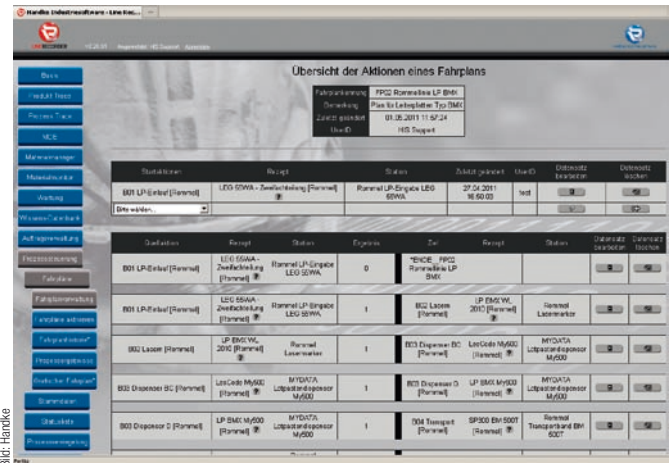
Handke Industriesoftware - Line Rec...

LINERECORDER HOME Angemeldet: HIS Support Abmelden

Basis
Produkt Trace
Process Trace
MDE
Materialmanager
Materialmonitor
Wartung
Wissensdatenbank
Auftragsverwaltung
Prozesssteuerung
Fahrpläne
Fahrplanverwaltung
Fahrpläne aktivieren
Fahrplanhistorie*
Prozessbeispiele
Grafischer Fahrplan*
Stammdaten
Statistiken
Prozessverriegelung

Übersicht der Aktionen eines Fahrplans

| Fahrplanname | FP02 Rammelbia LP BMX |
|---|---|
| Bemerkung | Plan für Leiterplatten Typ BMX |
| Zuletzt geändert | 01.05.2011 11:57:24 |
| UserID | HIS Support |

| Startaktionen | Rezept | Station | Zuletzt geändert | UserID | Datensatz bearbeiten | Datensatz löschen |
|---|---|---|---|---|---|---|
| B01 LP-Einlauf [Rammel] | LEG 65WA - Zweifachteilung [Rammel] | Rammel LP-Eingabe LEG 65WA | 27.04.2011 16:50:03 | test | | |
| Bitte wählen... | | | | | | |

| Quellaktion | Rezept | Station | Ergebnis | Ziel | Rezept | Station | Datensatz bearbeiten | Datensatz löschen |
|---|---|---|---|---|---|---|---|---|
| B01 LP-Einlauf [Rammel] | LEG 65WA - Zweifachteilung [Rammel] | Rammel LP-Eingabe LEG 65WA | 0 | *ENDE_ FP02 Rammelbia LP BMX | | | | |
| B01 LP-Einlauf [Rammel] | LEG 65WA - Zweifachteilung [Rammel] | Rammel LP-Eingabe LEG 65WA | 1 | B02 Laser [Rammel] | LP BMX WL 2010 [Rammel] | Rammel Lasermarker | | |
| B02 Laser [Rammel] | LP BMX WL 2010 [Rammel] | Rammel Lasermarker | 1 | B03 Dispenser BC [Rammel] | LeoCode My600 [Rammel] | MYDATA Lotpastendispenser My600 | | |
| B03 Dispenser BC [Rammel] | LeoCode My600 [Rammel] | MYDATA Lotpastendispenser My600 | 1 | B03 Dispenser D [Rammel] | LP BMX My600 [Rammel] | MYDATA Lotpastendispenser My500 | | |
| B03 Dispenser D [Rammel] | LP BMX My600 [Rammel] | MYDATA Lotpastendispenser My600 | 1 | B04 Transport [Rammel] | SP300 BM 500T [Rammel] | Rammel Transportband BM 500T | | |

Bild: Handke
Fertig